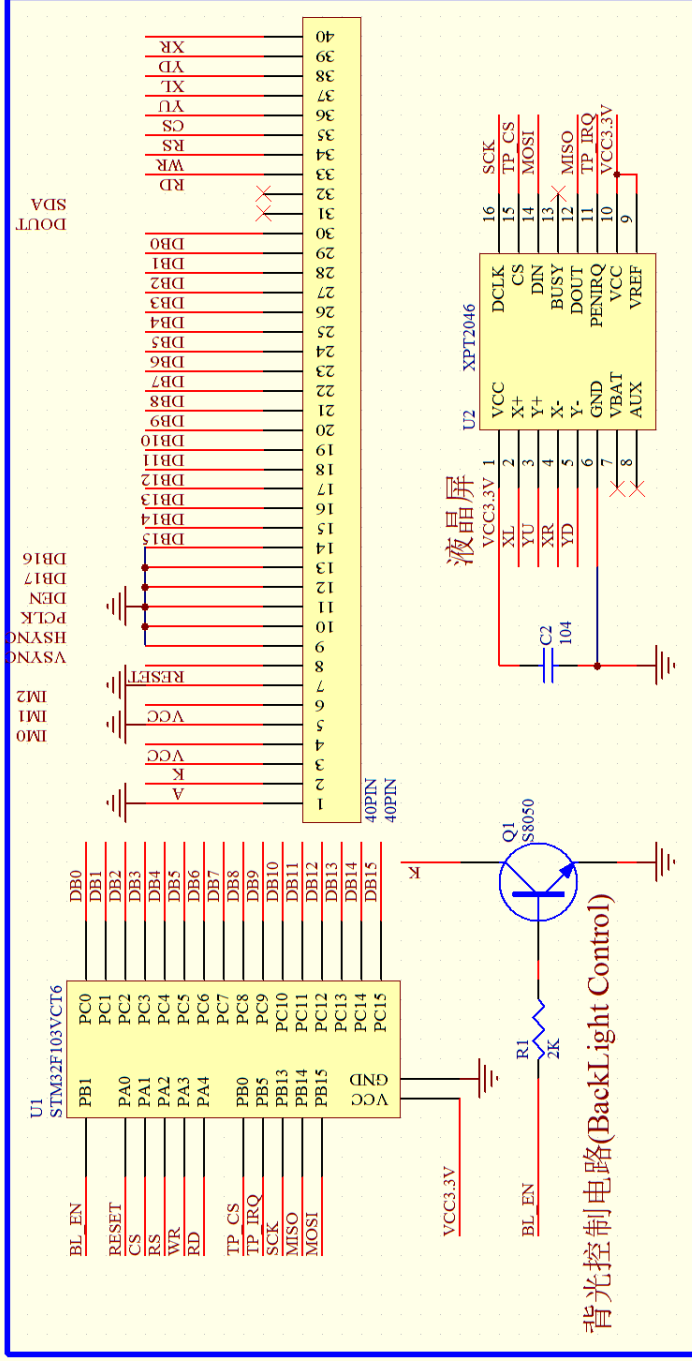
40PIN
40PIN
1 A
2 K
3 VCC
4
5 VCC
6
7 RESET
8
9 VSYNC
10 HSYNC
11 PCLK
12 DEN
13 DB17
14 DB16
15 DB15
16 DB14
17 DB13
18 DB12
19 DB11
20 DB10
21 DB9
22 DB8
23 DB7
24 DB6
25 DB5
26 DB4
27 DB3
28 DB2
29 DB1
30 DB0
31 SDA
32 DOUT
33 RD
34 WR
35 RS
36 CS
37 YU
38 XL
39 YD
40 XR

IM0
IM1
IM2

U2
XPT2046
1 VCC VCC3.3V
2 X+ XL
3 Y+ YU
4 X- XR
5 Y- YD
6 GND
7 VBAT
8 AUX
9 VREF
10 VCC VCC3.3V
11 PENIRQ TP_IRQ
12 DOUT MISO
13 BUSY
14 DIN MOSI
15 CS TP_CS
16 DCLK SCK

液晶屏

C2
104

U1
STM32F103VCT6
PB1 BL_EN
PA0 RESET
PA1 CS
PA2 RS
PA3 WR
PA4 RD
PB0 TP_CS
PB5 TP_IRQ
PB13 SCK
PB14 MISO
PB15 MOSI
GND
VCC VCC3.3V
PC0 DB0
PC1 DB1
PC2 DB2
PC3 DB3
PC4 DB4
PC5 DB5
PC6 DB6
PC7 DB7
PC8 DB8
PC9 DB9
PC10 DB10
PC11 DB11
PC12 DB12
PC13 DB13
PC14 DB14
PC15 DB15

Q1
S8050
K
R1
2K
BL_EN

背光控制电路(BackLight Control)